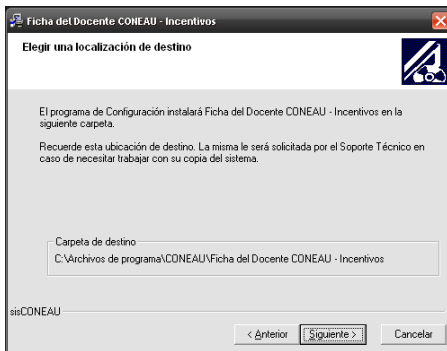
Ficha del Docente CONEAU - Incentivos

Elegir una localización de destino

El programa de Configuración instalará Ficha del Docente CONEAU - Incentivos en la siguiente carpeta.

Recuerde esta ubicación de destino. La misma le será solicitada por el Soporte Técnico en caso de necesitar trabajar con su copia del sistema.

Carpeta de destino
C:\Archivos de programa\CONEAU\Ficha del Docente CONEAU - Incentivos

sisCONEAU

< Anterior | Siguiente > | Cancelar